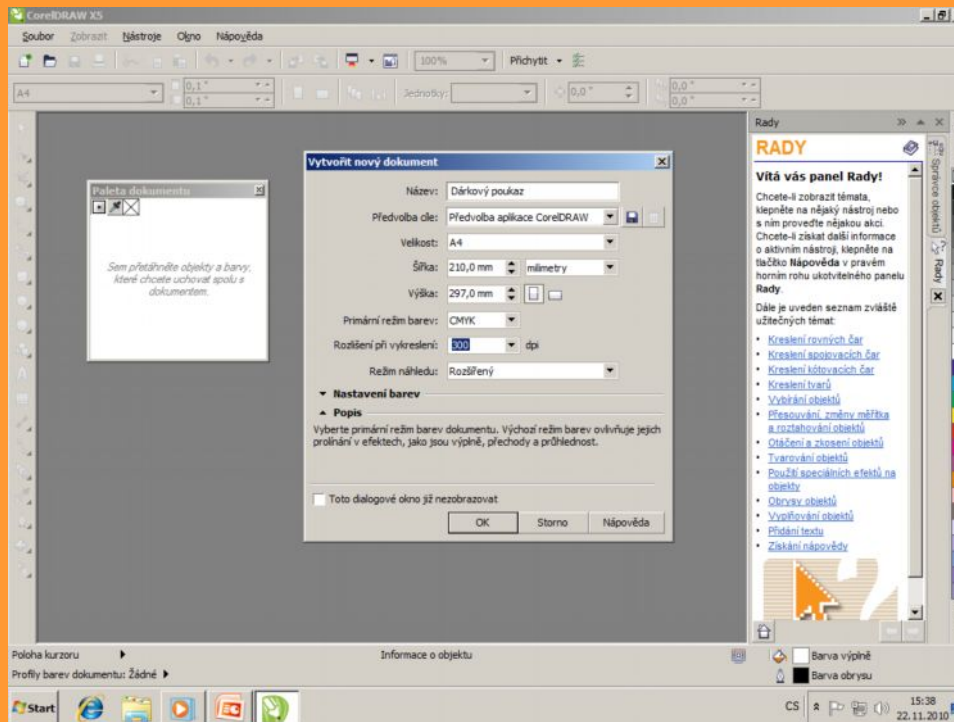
CorelDRAW X5

Soubor Zobrazit Nástroje Okno Nápověda

100% Přichytit

A4

0,1"
0,1"

Jednotky:

0,0"

0,0"
0,0"

Paleta dokumentu

Sem přetáhněte objekty a barvy, které chcete uchovat spolu s dokumentem.

Vytvořit nový dokument

Název: Dárkový poukaz

Předvolba cíle: Předvolba aplikace CorelDRAW

Velikost: A4

Šířka: 210,0 mm milimetry

Výška: 297,0 mm

Primární režim barev: CMYK

Rozlišení při vykreslení: 300 dpi

Režim náhledu: Rozšířený

Nastavení barev

Popis

Vyberte primární režim barev dokumentu. Výchozí režim barev ovlivňuje jejich prolínání v efektech, jako jsou výplně, přechody a průhlednost.

Toto dialogové okno již nezobrazovat

OK Storno Nápověda

Rady

RADY

Vítá vás panel Rady!

Chcete-li zobrazit témata, klepněte na nějaký nástroj nebo s ním proveďte nějakou akci. Chcete-li získat další informace o aktivním nástroji, klepněte na tlačítko **Nápověda** v pravém horním rohu ukotvitelného panelu **Rady**.

Dále je uveden seznam zvláště užitečných témat:

- Kreslení rovných čar
- Kreslení spojovacích čar
- Kreslení kótovacích čar
- Kreslení tvarů
- Vybírání objektů
- Přesouvání, změny měřítka a roztahování objektů
- Otáčení a zkosení objektů
- Tvarování objektů
- Použití speciálních efektů na objekty
- Obrysy objektů
- Vyplňování objektů
- Přidání textu
- Získání nápovědy

Správce objektů

Rady

Poloha kurzoru

Informace o objektu

Barva výplně

Profily barev dokumentu: Žádné

Barva obrysu

Start

CS

15:38
22.11.2010